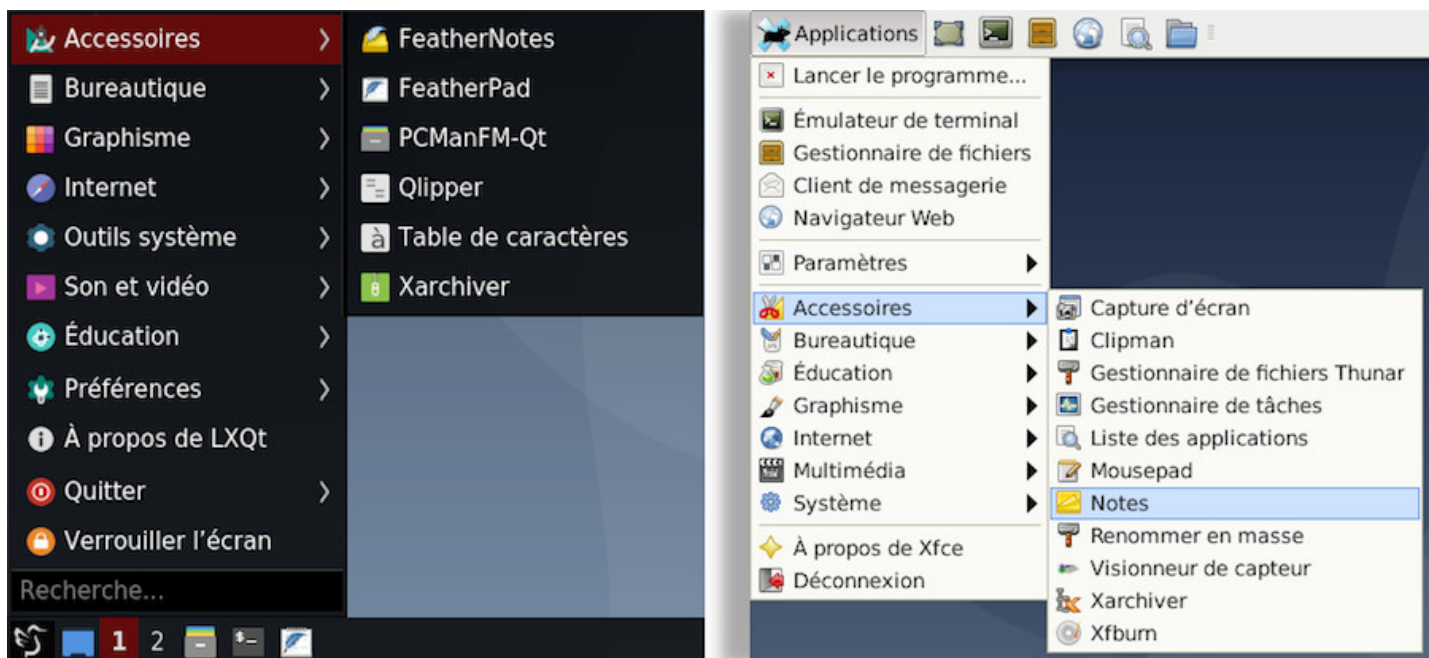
Accessoires
Bureautique
Graphisme
Internet
Outils système
Son et vidéo
Éducation
Préférences
À propos de LXQt
Quitter
Verrouiller l'écran
Recherche...

FeatherNotes
FeatherPad
PCManFM-Qt
Qlipper
Table de caractères
Xarchiver

1 2

Applications
Lancer le programme...
Émulateur de terminal
Gestionnaire de fichiers
Client de messagerie
Navigateur Web
Paramètres
Accessoires
Bureautique
Éducation
Graphisme
Internet
Multimédia
Système
À propos de Xfce
Déconnexion

Capture d'écran
Clipman
Gestionnaire de fichiers Thunar
Gestionnaire de tâches
Liste des applications
Mousepad
Notes
Renommer en masse
Visionneur de capteur
Xarchiver
Xfburn